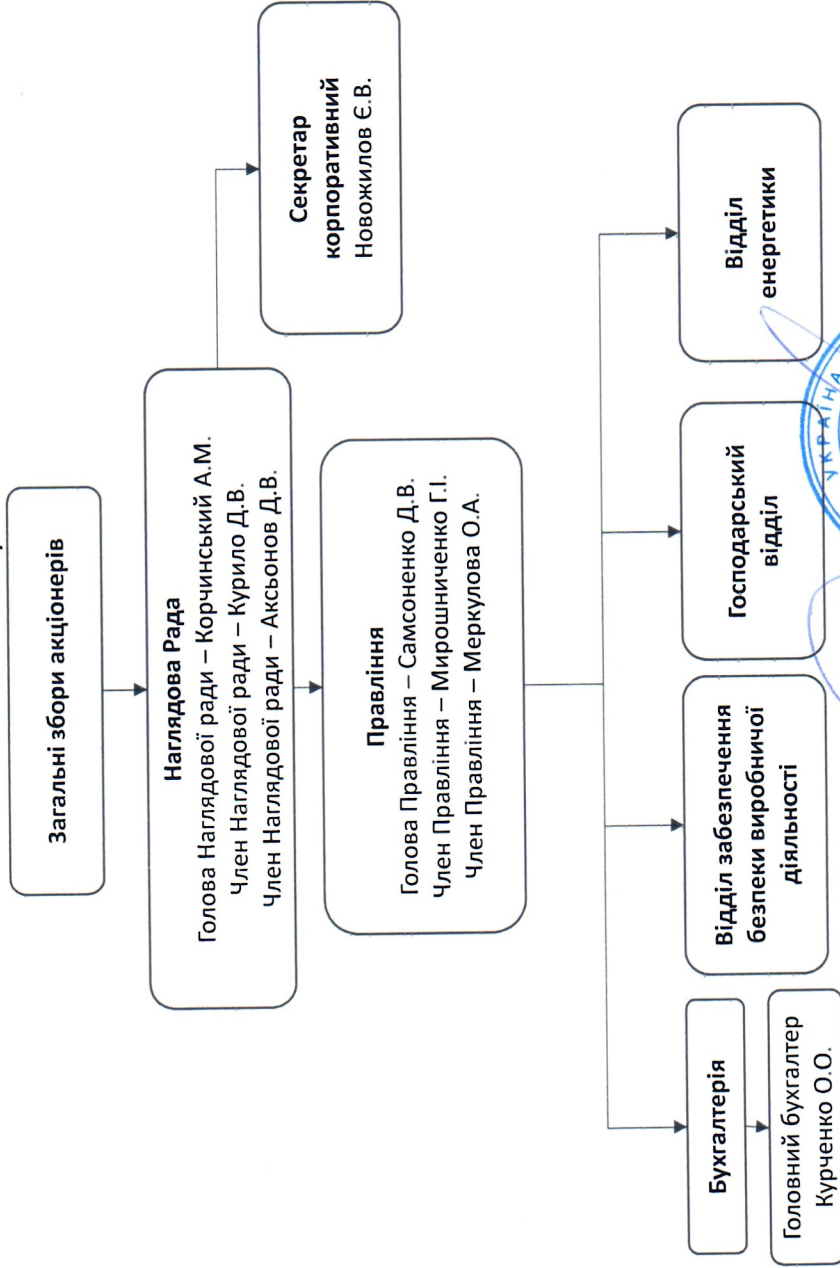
Загальні збори акціонерів

Наглядова Рада
Голова Наглядової ради – Корчинський А.М.
Член Наглядової ради – Курило Д.В.
Член Наглядової ради – Аксьонов Д.В.

Секретар корпоративний
Новожилов Є.В.

Правління
Голова Правління – Самсоненко Д.В.
Член Правління – Мирошниченко Г.І.
Член Правління – Меркулова О.А.

Бухгалтерія

Головний бухгалтер
Курченко О.О.

Відділ забезпечення безпеки виробничої діяльності

Господарський відділ

Відділ енергетики

УКРАЇНА